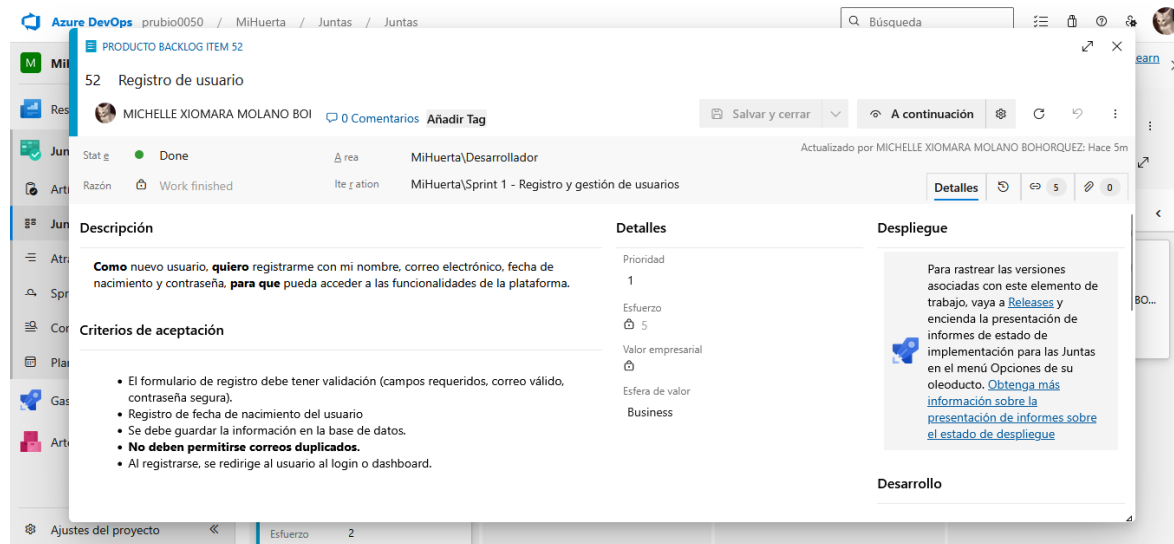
Azure DevOps prubio0050 / MiHuerta / Juntas / Juntas

Búsqueda

M Mi

Res

Jun

Art

Jun

Atr

Spr

Cor

Pla

Gas

Art

Ajustes del proyecto «

Esfuerzo 2

earn

BO...

PRODUCTO BACKLOG ITEM 52

52 Registro de usuario

MICHELLE XIOMARA MOLANO BOI 0 Comentarios Añadir Tag

Salvar y cerrar A continuación

Stat e Done

Razón Work finished

A rea MiHuerta\Desarrollador

Ite r ation MiHuerta\Sprint 1 - Registro y gestión de usuarios

Actualizado por MICHELLE XIOMARA MOLANO BOHORQUEZ: Hace 5m

Detalles 5 0

Descripción

**Como** nuevo usuario, **quiero** registrarme con mi nombre, correo electrónico, fecha de nacimiento y contraseña, **para que** pueda acceder a las funcionalidades de la plataforma.

Criterios de aceptación

- El formulario de registro debe tener validación (campos requeridos, correo válido, contraseña segura).
- Registro de fecha de nacimiento del usuario
- Se debe guardar la información en la base de datos.
- **No deben permitirse correos duplicados.**
- Al registrarse, se redirige al usuario al login o dashboard.

Detalles

Prioridad
1

Esfuerzo
5

Valor empresarial

Esfera de valor
Business

Despliegue

Para rastrear las versiones asociadas con este elemento de trabajo, vaya a Releases y encienda la presentación de informes de estado de implementación para las Juntas en el menú Opciones de su oleoducto. Obtenga más información sobre la presentación de informes sobre el estado de despliegue

Desarrollo